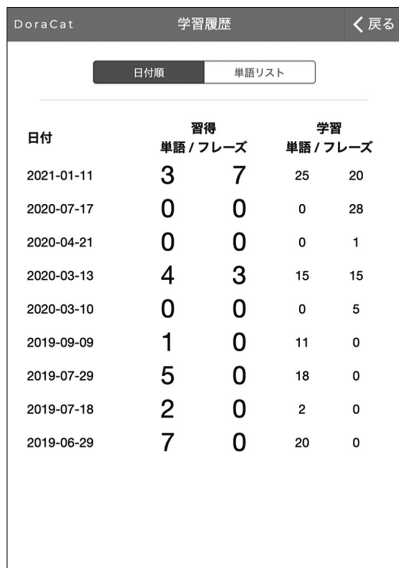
DoraCat 学習履歴 〈 戻る

日付順 単語リスト

| 日付 | 習得 単語 / フレーズ | | 学習 単語 / フレーズ | |
|---|---|---|---|---|
| 2021-01-11 | 3 | 7 | 25 | 20 |
| 2020-07-17 | 0 | 0 | 0 | 28 |
| 2020-04-21 | 0 | 0 | 0 | 1 |
| 2020-03-13 | 4 | 3 | 15 | 15 |
| 2020-03-10 | 0 | 0 | 0 | 5 |
| 2019-09-09 | 1 | 0 | 11 | 0 |
| 2019-07-29 | 5 | 0 | 18 | 0 |
| 2019-07-18 | 2 | 0 | 2 | 0 |
| 2019-06-29 | 7 | 0 | 20 | 0 |